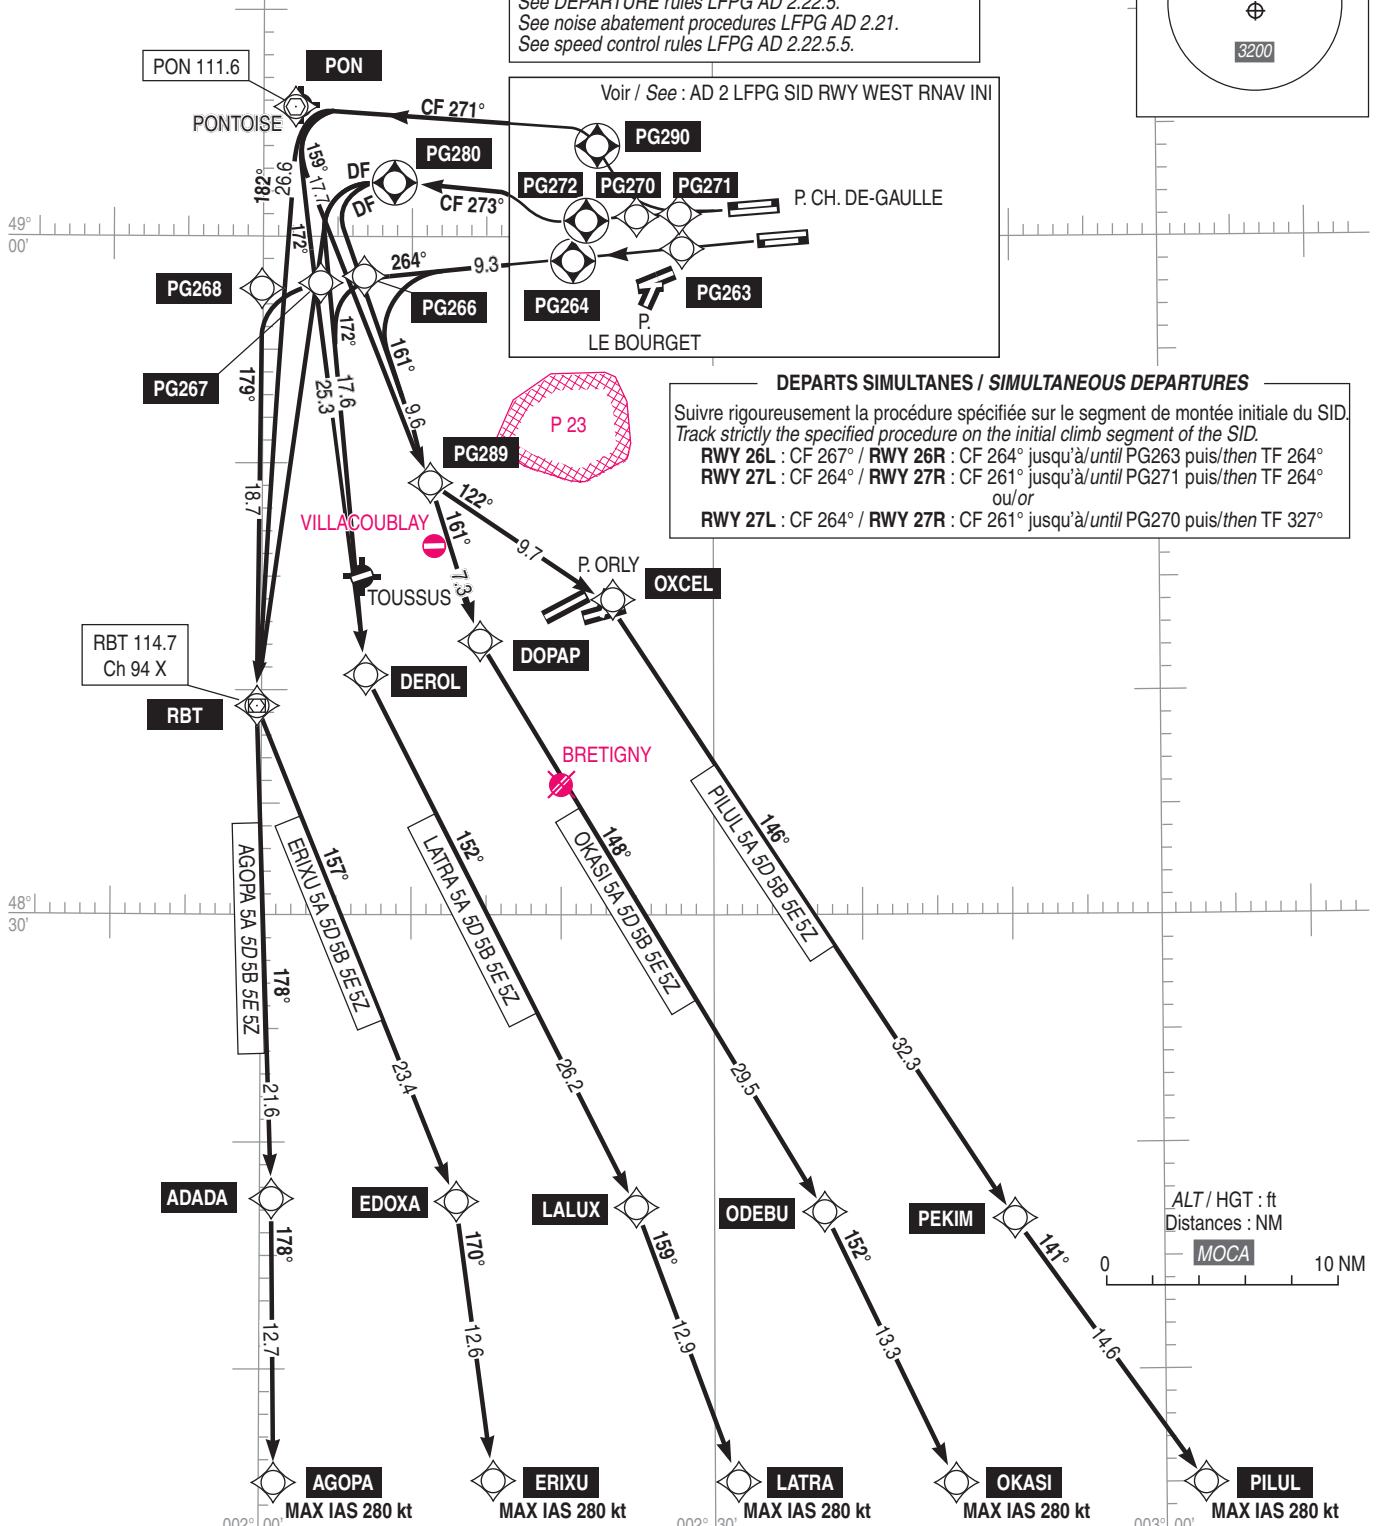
See DEPARTURE rules LFPG AD 2.22.5.
See noise abatement procedures LFPG AD 2.21.
See speed control rules LFPG AD 2.22.5.5.

3200

PON 111.6
PON
PONTOISE
CF 271°
Voir / See : AD 2 LFPG SID RWY WEST RNAV INI
PG290
PG280
DF
DF
CF 273°
PG272 PG270 PG271
P. CH. DE-GAULLE
159°
17.7
182°
26.6
172°
264°
9.3
PG268
PG266
PG264
PG263
P. LE BOURGET
PG267
179°
172°
161°
25.3
17.6
9.6
P 23
PG289
49° 00'

DEPARTS SIMULTANES / SIMULTANEOUS DEPARTURES
Suivre rigoureusement la procédure spécifiée sur le segment de montée initiale du SID.
Track strictly the specified procedure on the initial climb segment of the SID.
RWY 26L : CF 267° / RWY 26R : CF 264° jusqu'à/until PG263 puis/then TF 264°
RWY 27L : CF 264° / RWY 27R : CF 261° jusqu'à/until PG271 puis/then TF 264°
ou/or
RWY 27L : CF 264° / RWY 27R : CF 261° jusqu'à/until PG270 puis/then TF 327°

18.7
VILLACOUBLAY
122°
161°
9.7
P. ORLY
OXCEL
TOUSSUS
7.3
RBT 114.7
Ch 94 X
DOPAP
DEROL
RBT
BRETIGNY
146°
PILUL 5A 5D 5B 5E 5Z
148°
OKASI 5A 5D 5B 5E 5Z
152°
LATRA 5A 5D 5B 5E 5Z
157°
ERIXU 5A 5D 5B 5E 5Z
AGOPA 5A 5D 5B 5E 5Z
178°
48° 30'
32.3
29.5
26.2
23.4
21.6
ALT / HGT : ft
Distances : NM
MOCA
0
10 NM
ADADA
EDOXA
LALUX
ODEBU
PEKIM
178°
170°
159°
152°
141°
12.7
12.6
12.9
13.3
14.6
AGOPA
MAX IAS 280 kt
ERIXU
MAX IAS 280 kt
LATRA
MAX IAS 280 kt
OKASI
MAX IAS 280 kt
PILUL
MAX IAS 280 kt
002° 00'
002° 30'
003° 00'